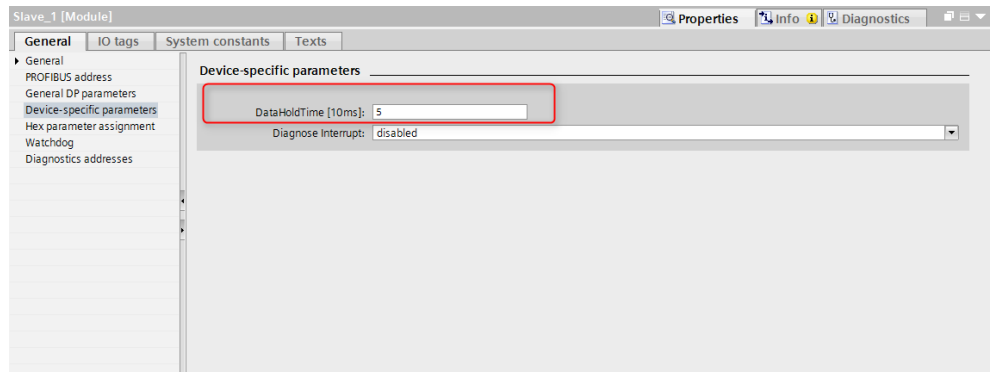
Slave_1 [Module]

Properties Info Diagnostics

General IO tags System constants Texts

General
PROFIBUS address
General DP parameters
Device-specific parameters
Hex parameter assignment
Watchdog
Diagnostics addresses

Device-specific parameters

DataHoldTime [10ms]: 5

Diagnose Interrupt: disabled